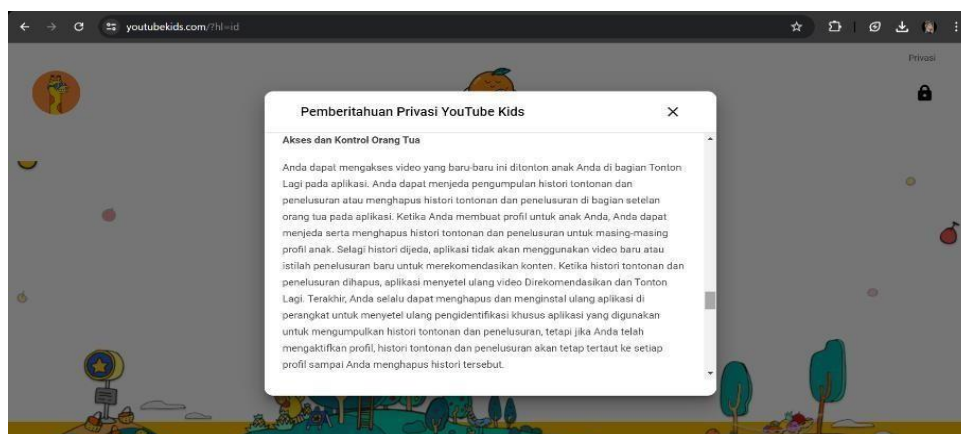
youtubekids.com/?hl=id

Privasi

Pemberitahuan Privasi YouTube Kids

Akses dan Kontrol Orang Tua

Anda dapat mengakses video yang baru-baru ini ditonton anak Anda di bagian Tonton Lagi pada aplikasi. Anda dapat menjeda pengumpulan histori tontonan dan penelusuran atau menghapus histori tontonan dan penelusuran di bagian setelan orang tua pada aplikasi. Ketika Anda membuat profil untuk anak Anda, Anda dapat menjeda serta menghapus histori tontonan dan penelusuran untuk masing-masing profil anak. Selagi histori dijeda, aplikasi tidak akan menggunakan video baru atau istilah penelusuran baru untuk merekomendasikan konten. Ketika histori tontonan dan penelusuran dihapus, aplikasi menyetel ulang video Direkomendasikan dan Tonton Lagi. Terakhir, Anda selalu dapat menghapus dan menginstal ulang aplikasi di perangkat untuk menyetel ulang pengidentifikasi khusus aplikasi yang digunakan untuk mengumpulkan histori tontonan dan penelusuran, tetapi jika Anda telah mengaktifkan profil, histori tontonan dan penelusuran akan tetap tertaut ke setiap profil sampai Anda menghapus histori tersebut.